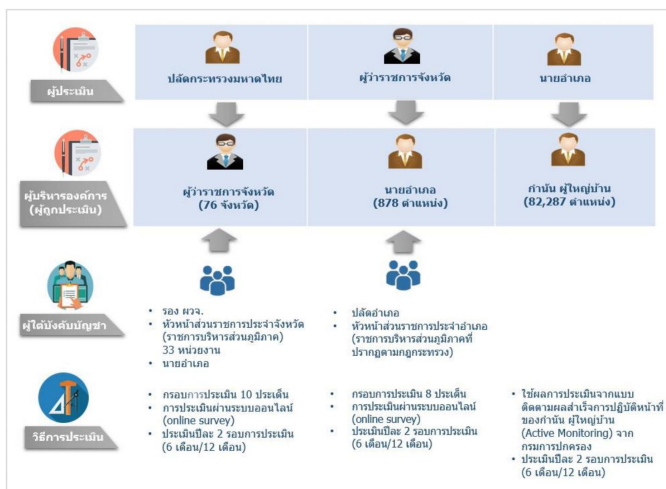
ผู้ประเมิน

ปลัดกระทรวงมหาดไทย

ผู้ว่าราชการจังหวัด

นายอำเภอ

ผู้บริหารองค์การ (ผู้ถูกประเมิน)

ผู้ว่าราชการจังหวัด (76 จังหวัด)

นายอำเภอ (878 ตำแหน่ง)

กำนัน ผู้ใหญ่บ้าน (82,287 ตำแหน่ง)

ผู้ใต้บังคับบัญชา

- รอง ผวจ.
- หัวหน้าส่วนราชการประจำจังหวัด (ราชการบริหารส่วนภูมิภาค) 33 หน่วยงาน
- นายอำเภอ

- ปลัดอำเภอ
- หัวหน้าส่วนราชการประจำอำเภอ (ราชการบริหารส่วนภูมิภาคที่ปรากฏตามกฎกระทรวง)

วิธีการประเมิน

- กรอบการประเมิน 10 ประเด็น
- การประเมินผ่านระบบออนไลน์ (online survey)
- ประเมินปีละ 2 รอบการประเมิน (6 เดือน/12 เดือน)

- กรอบการประเมิน 8 ประเด็น
- การประเมินผ่านระบบออนไลน์ (online survey)
- ประเมินปีละ 2 รอบการประเมิน (6 เดือน/12 เดือน)

- ใช้ผลการประเมินจากแบบติดตามผลสำเร็จการปฏิบัติหน้าที่ของกำนัน ผู้ใหญ่บ้าน (Active Monitoring) จากกรมการปกครอง
- ประเมินปีละ 2 รอบการประเมิน (6 เดือน/12 เดือน)